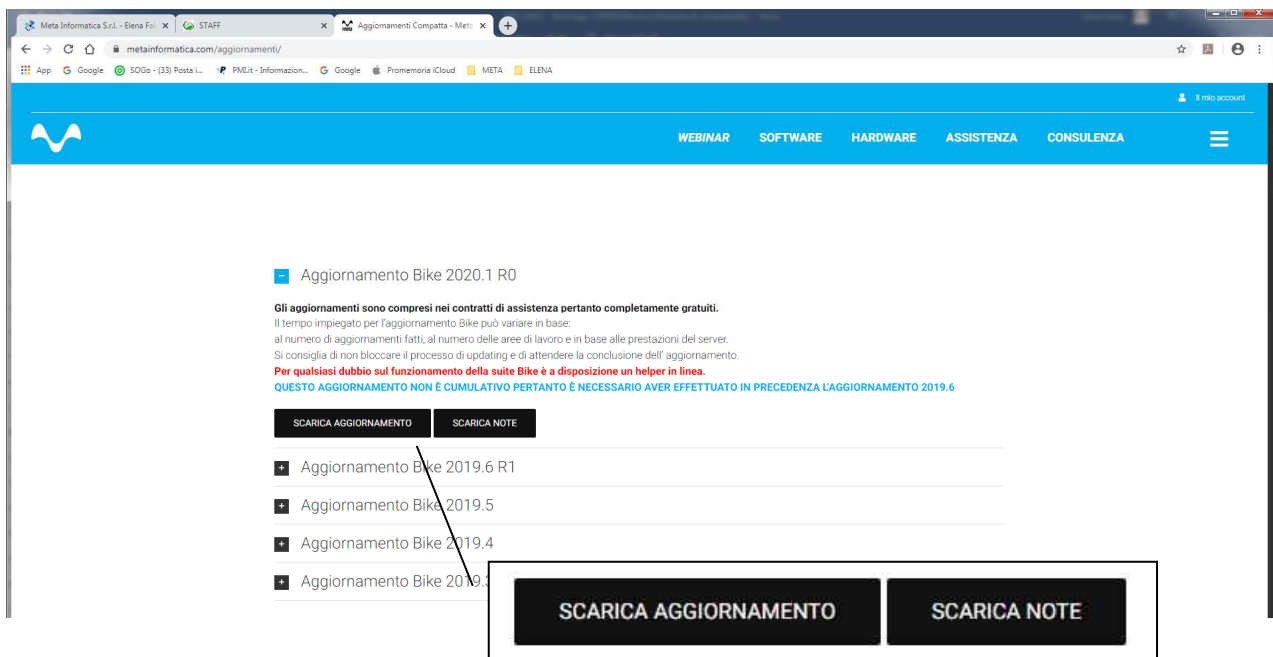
Meta Informatica S.r.l. - Elena Fal ×
STAFF ×
Aggiornamenti Compatta - Meta ×
metainformatica.com/aggiornamenti/
App Google SOGo - (33) Posta i... PMI.it - Informazion... Google Promemoria iCloud META ELENA

Il mio account

WEBINAR SOFTWARE HARDWARE ASSISTENZA CONSULENZA

Aggiornamento Bike 2020.1 R0

Gli aggiornamenti sono compresi nei contratti di assistenza pertanto completamente gratuiti.
Il tempo impiegato per l'aggiornamento Bike può variare in base:
al numero di aggiornamenti fatti, al numero delle aree di lavoro e in base alle prestazioni del server.
Si consiglia di non bloccare il processo di updating e di attendere la conclusione dell' aggiornamento.
Per qualsiasi dubbio sul funzionamento della suite Bike è a disposizione un helper in linea.
QUESTO AGGIORNAMENTO NON È CUMULATIVO PERTANTO È NECESSARIO AVER EFFETTUATO IN PRECEDENZA L'AGGIORNAMENTO 2019.6

SCARICA AGGIORNAMENTO SCARICA NOTE

Aggiornamento Bike 2019.6 R1
Aggiornamento Bike 2019.5
Aggiornamento Bike 2019.4
Aggiornamento Bike 2019.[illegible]

SCARICA AGGIORNAMENTO SCARICA NOTE